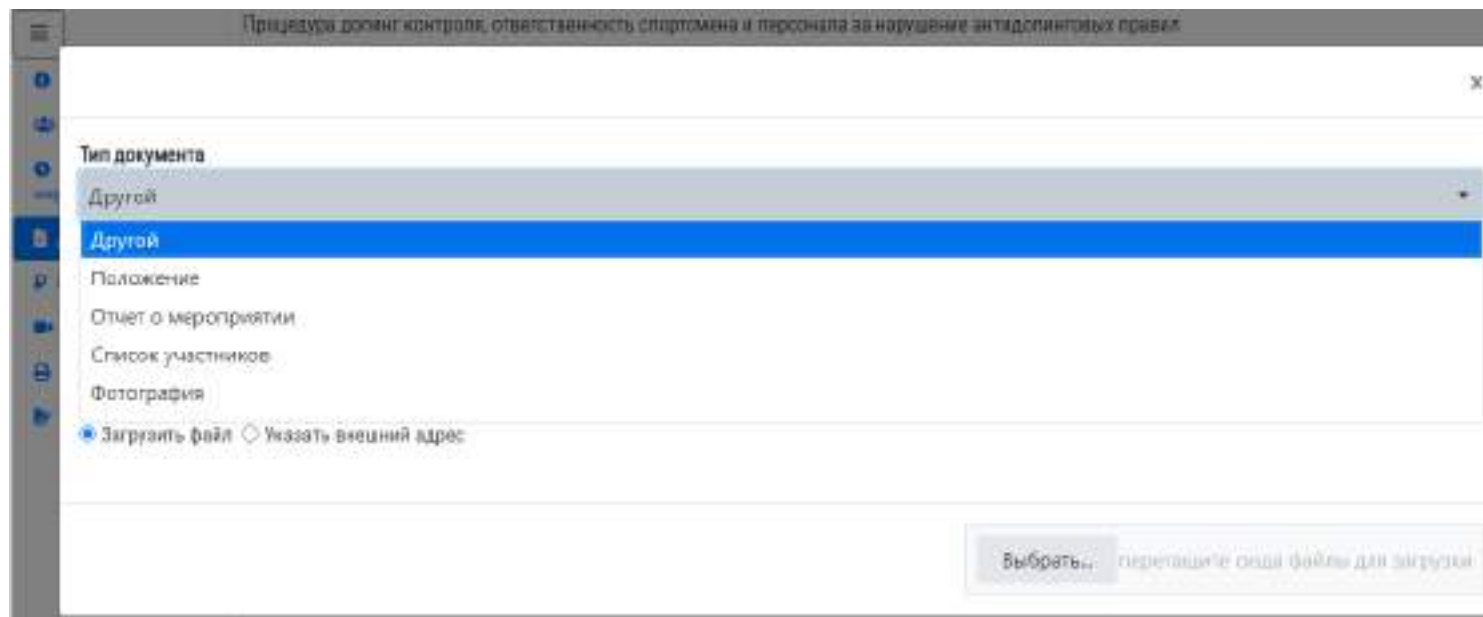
Процедура допинг контроля, ответственность спортсмена и персонала за нарушение антидопинговых правил

x

Тип документа

Другой

Другой

Положение

Отчет о мероприятии

Список участников

Фотография

Загрузить файл Указать внешний адрес

Выбрать... перетащите сюда файлы для загрузки